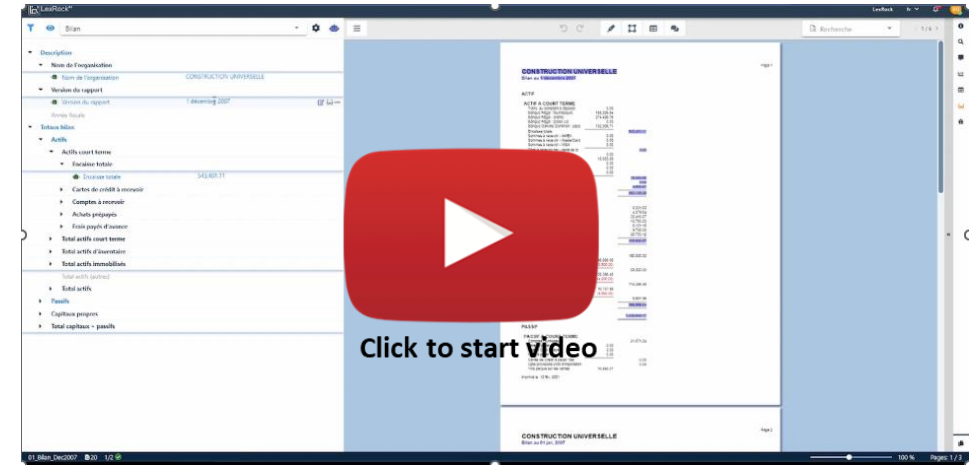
LexRock™

Bilan

Description
Nom de l'organisation
Nom de l'organisation CONSTRUCTION UNIVERSELLE
Version du rapport
Version du rapport 1 décembre 2007
Année fiscale
Totaux bilan
Actifs
Actifs court terme
Encaisse totale
Encaisse totale 343,400.71
Cartes de crédit à recevoir
Comptes à recevoir
Achats prépayés
Frais payés d'avance
Total actifs court terme
Total actifs d'inventaire
Total actifs immobilisés
Total actifs (autres)
Total actifs
Passifs
Capitaux propres
Total capitaux + passifs

Recherche

1 / 3

CONSTRUCTION UNIVERSELLE
Bilan au 1 décembre 2007

ACTIF

ACTIF À COURT TERME

PASSIF

Click to start video

CONSTRUCTION UNIVERSELLE
Bilan au 01 jan. 2007

01_Bilan_Dec2007 20 1/2

100 %

Pages: 1 / 3